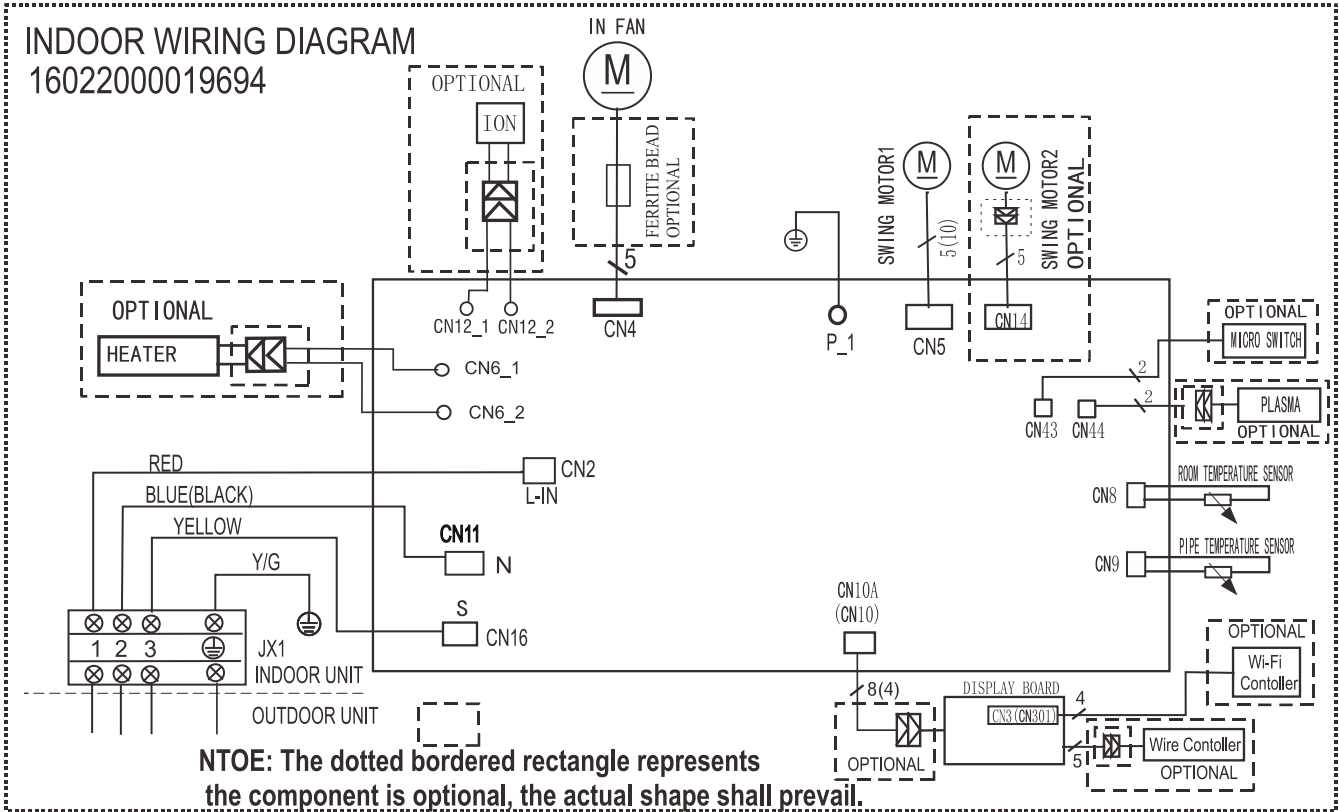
INDOOR WIRING DIAGRAM
16022000019694

IN FAN
M

OPTIONAL
ION

FERRITE BEAD
OPTIONAL

5

SWING MOTOR1
M
5(10)

M
SWING MOTOR2
OPTIONAL
5

OPTIONAL
HEATER

CN12_1 CN12_2
CN4
P_1
CN5
CN14

OPTIONAL
MICRO SWITCH

CN6_1
CN6_2

2
2
CN43 CN44
PLASMA
OPTIONAL

RED
CN2
L-IN
BLUE(BLACK)
YELLOW
CN11
N
Y/G

CN8
ROOM TEMPERATURE SENSOR
CN9
PIPE TEMPERATURE SENSOR

S
CN16

CN10A
(CN10)

1 2 3
JX1
INDOOR UNIT
OUTDOOR UNIT

OPTIONAL
Wi-Fi
Contoller

8(4)
DISPLAY BOARD
4
CN3(CN301)
5
Wire Contoller
OPTIONAL
OPTIONAL

NTOE: The dotted bordered rectangle represents the component is optional, the actual shape shall prevail.